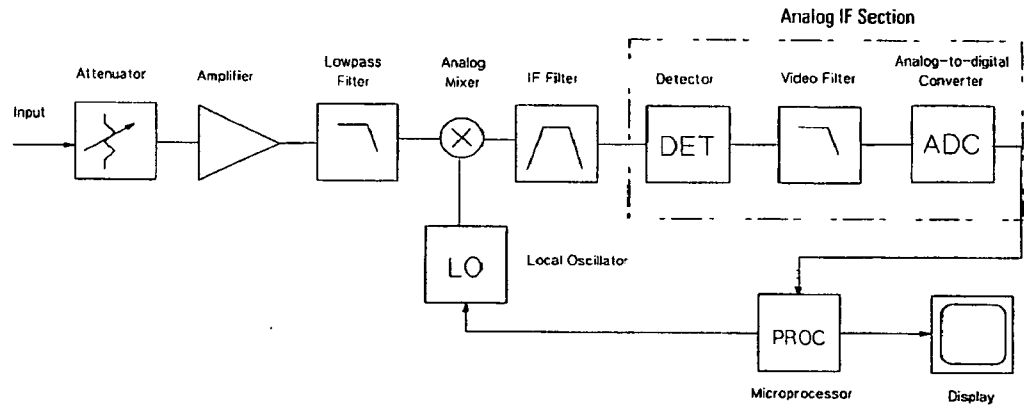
Analog IF Section

Input

Attenuator

Amplifier

Lowpass Filter

Analog Mixer

IF Filter

Detector

DET

Video Filter

Analog-to-digital Converter

ADC

LO

Local Oscillator

PROC

Microprocessor

Display